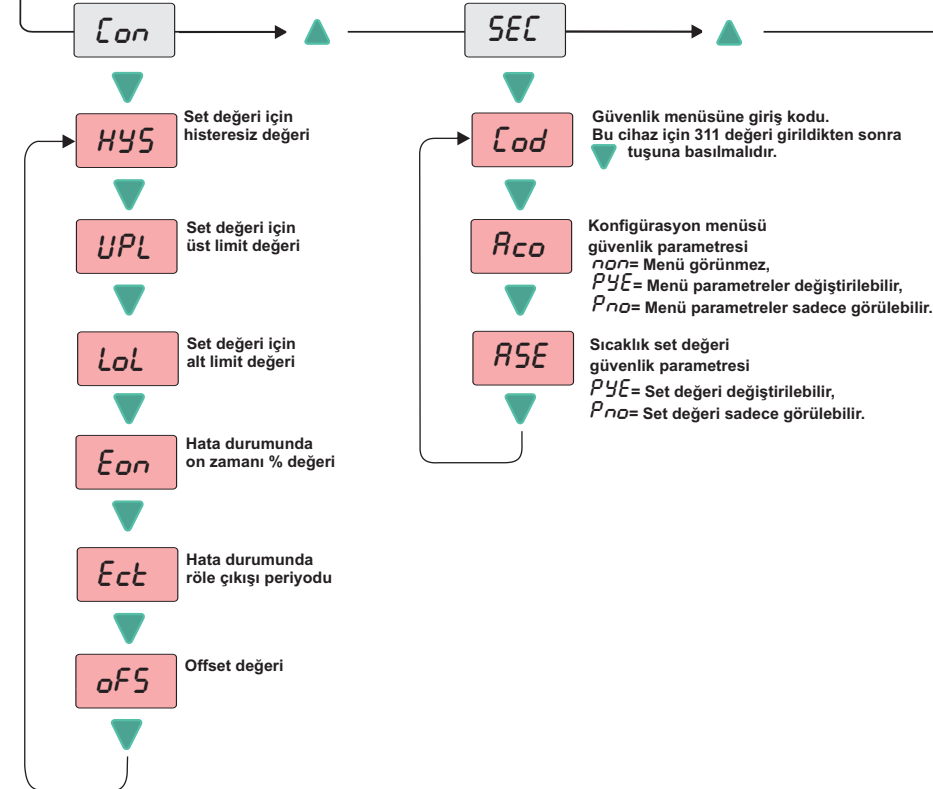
Con

HYS Set değeri için histeresiz değeri

UPL Set değeri için üst limit değeri

LoL Set değeri için alt limit değeri

Eon Hata durumunda on zamanı % değeri

Ect Hata durumunda röle çıkışı periyodu

oFS Offset değeri

SEC

Cod Güvenlik menüsüne giriş kodu. Bu cihaz için 311 değeri girildikten sonra tuşuna basılmalıdır.

Aco Konfigürasyon menüsü güvenlik parametresi
non= Menü görünmez,
PYE= Menü parametreler değiştirilebilir,
Pno= Menü parametreler sadece görülebilir.

ASE Sıcaklık set değeri güvenlik parametresi
PYE= Set değeri değiştirilebilir,
Pno= Set değeri sadece görülebilir.